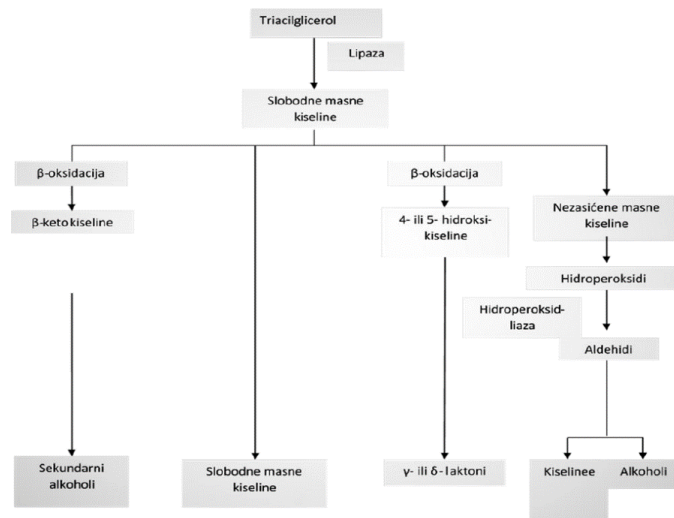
Triacilglicerol

Lipaza

Slobodne masne kiseline

β-oksidacija

β-keto kiseline

Sekundarni alkoholi

Slobodne masne kiseline

β-oksidacija

4- ili 5- hidroksi-kiseline

γ- ili δ- laktoni

Nezasićene masne kiseline

Hidroperoksidi

Hidroperoksid-liaza

Aldehidi

Kiselinee

Alkoholi